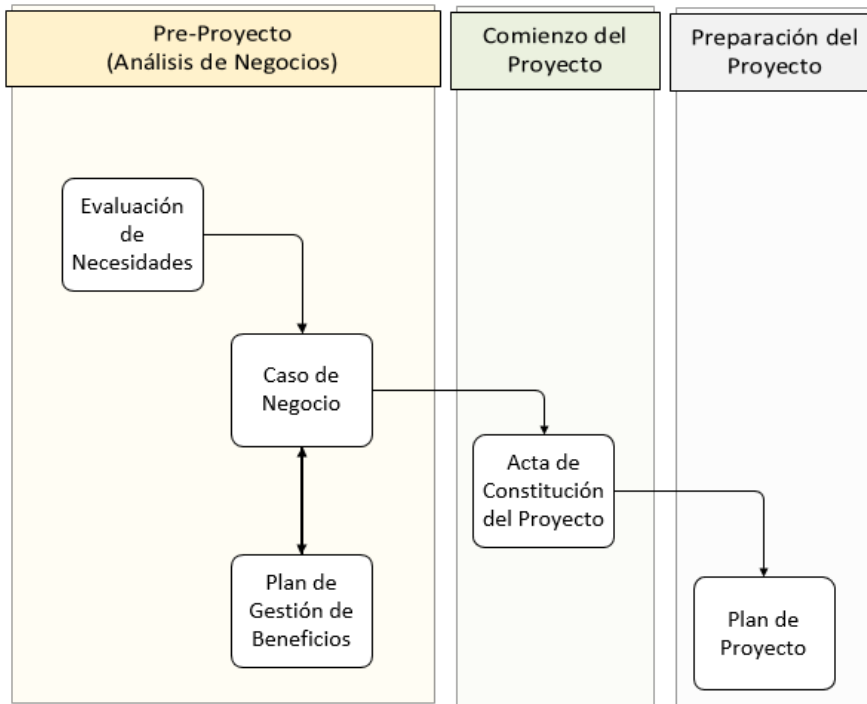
Pre-Proyecto
(Análisis de Negocios)

Comienzo del Proyecto

Preparación del Proyecto

Evaluación de Necesidades

Caso de Negocio

Plan de Gestión de Beneficios

Acta de Constitución del Proyecto

Plan de Proyecto